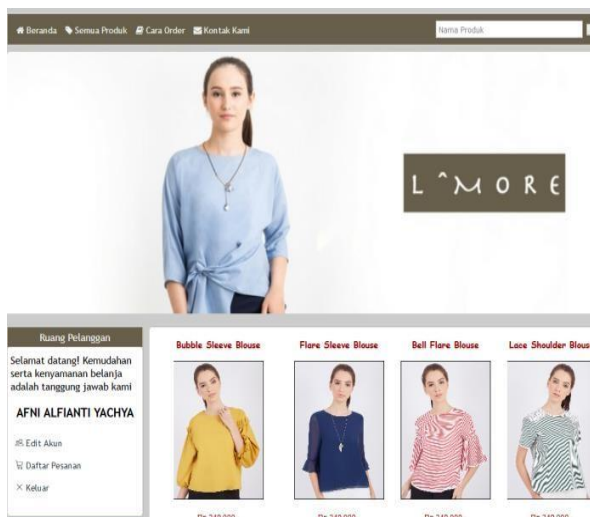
Beranda Semua Produk Cara Order Kontak Kami

Nama Produk

L^MORE

Ruang Pelanggan

Selamat datang! Kemudahan serta kenyamanan belanja adalah tanggung jawab kami

AFNI ALFIANTI YACHYA

Edit Akun

Daftar Pesanan

Keluar

Bubble Sleeve Blouse

Flare Sleeve Blouse

Bell Flare Blouse

Lace Shoulder Blous

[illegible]

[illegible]

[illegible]

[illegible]